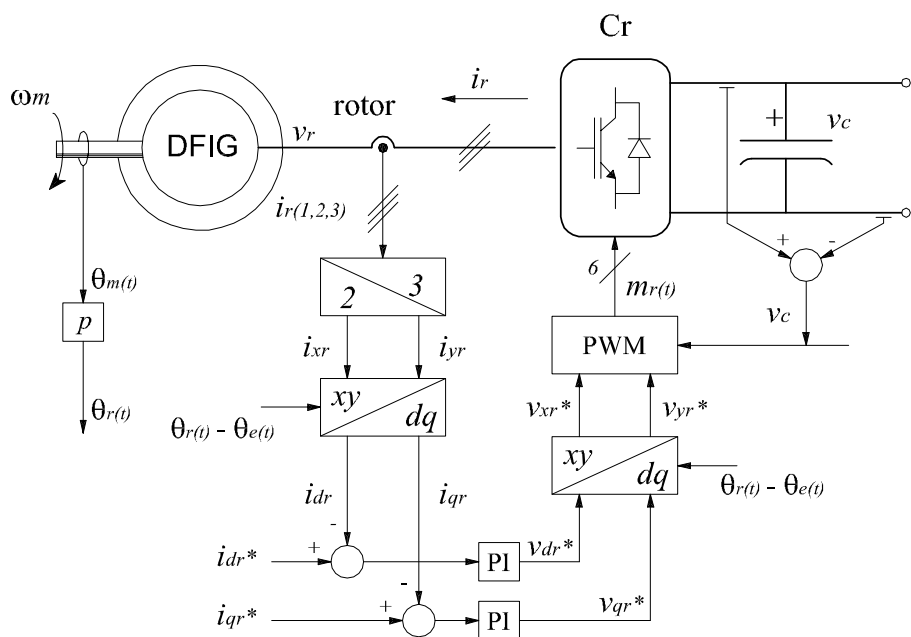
Cr

$\omega m$

DFIG

$v_r$

rotor

$i_r$

+

$v_c$

$i_{r(1,2,3)}$

+ -

$\theta_{m(t)}$

$p$

$\theta_{r(t)}$

2 3

6

$m_{r(t)}$

$v_c$

$i_{xr}$

$i_{yr}$

PWM

xy dq

$\theta_{r(t)} - \theta_{e(t)}$

$v_{xr}*$

$v_{yr}*$

xy dq

$\theta_{r(t)} - \theta_{e(t)}$

$i_{dr}$

$i_{qr}$

-

+

$i_{dr}*$

PI

$v_{dr}*$

-

+

$i_{qr}*$

PI

$v_{qr}*$